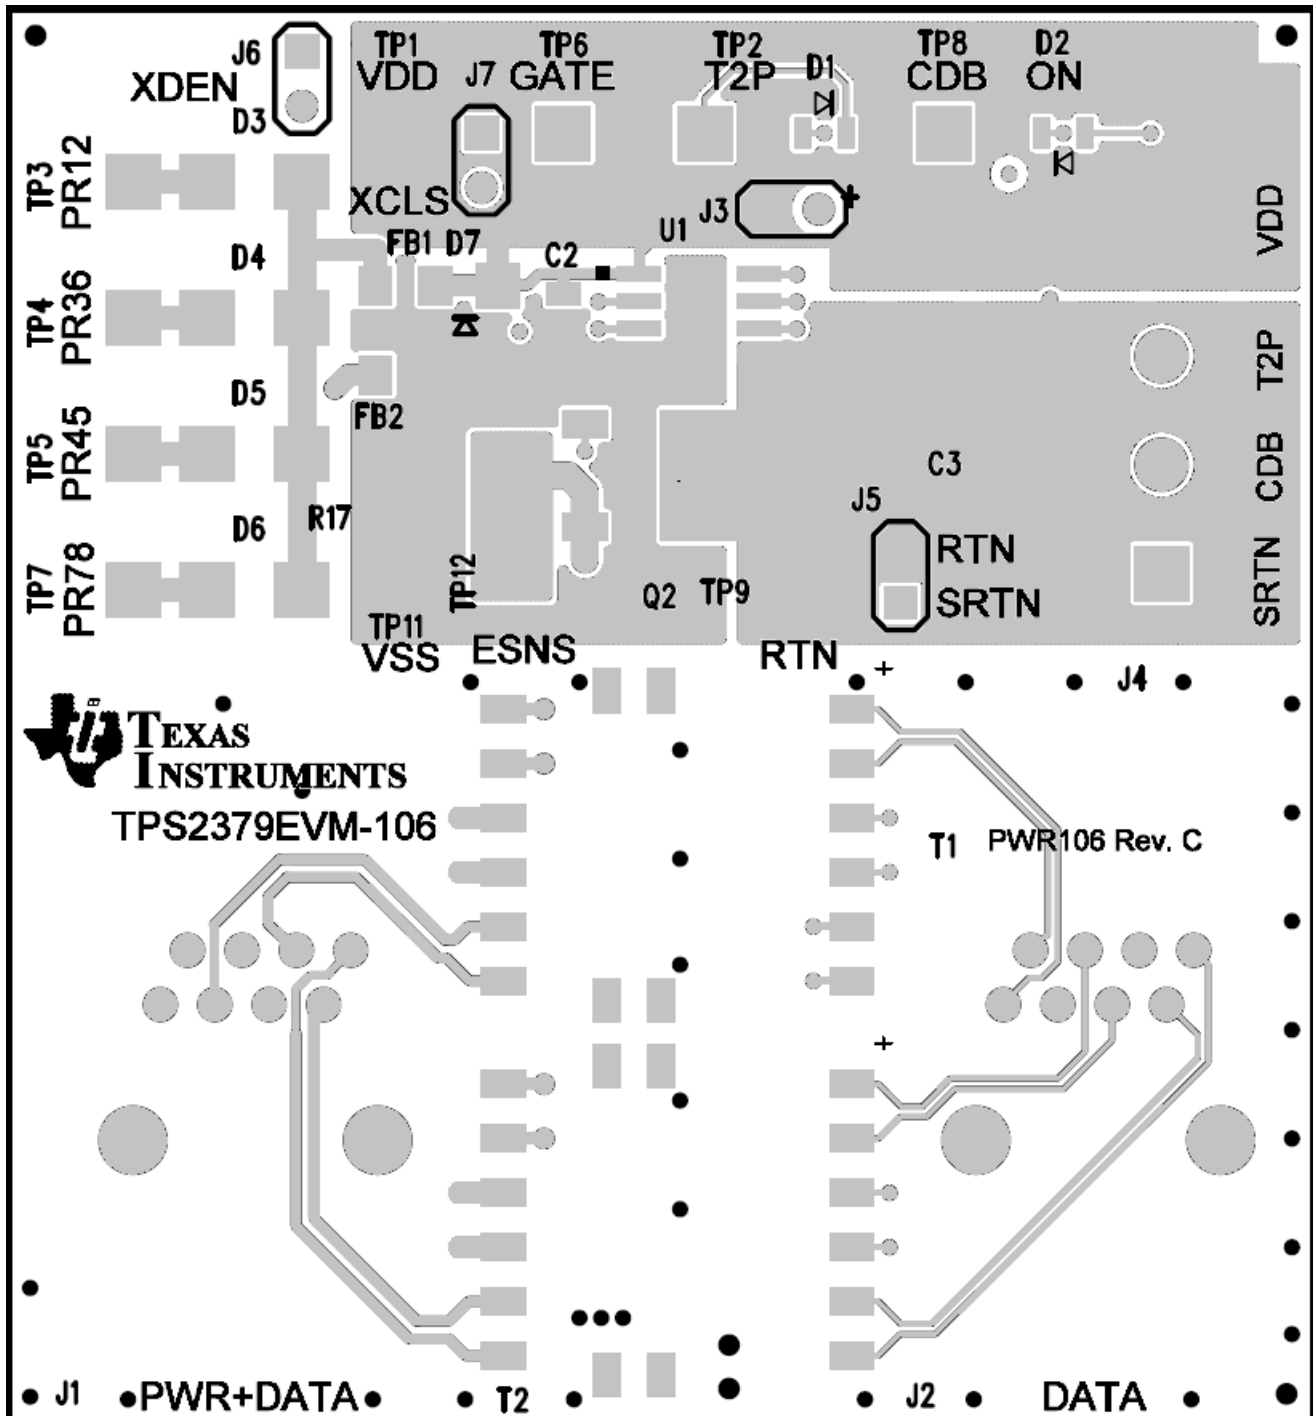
J6
XDEN
D3
TP1
VDD
J7
TP6
GATE
TP2
T2P
D1
TP8
CDB
D2
ON
TP3
PR12
XCLS
J3
+
VDD
D4
FB1
D7
C2
U1
TP4
PR36
T2P
D5
FB2
TP5
PR45
CDB
C3
J5
D6
R17
RTN
SRTN
TP7
PR78
TP12
Q2
TP9
SRTN
TP11
VSS
ESNS
RTN
+
J4
TEXAS
INSTRUMENTS
TPS2379EVM-106
T1
PWR106 Rev. C
+
J1
PWR+DATA
T2
J2
DATA